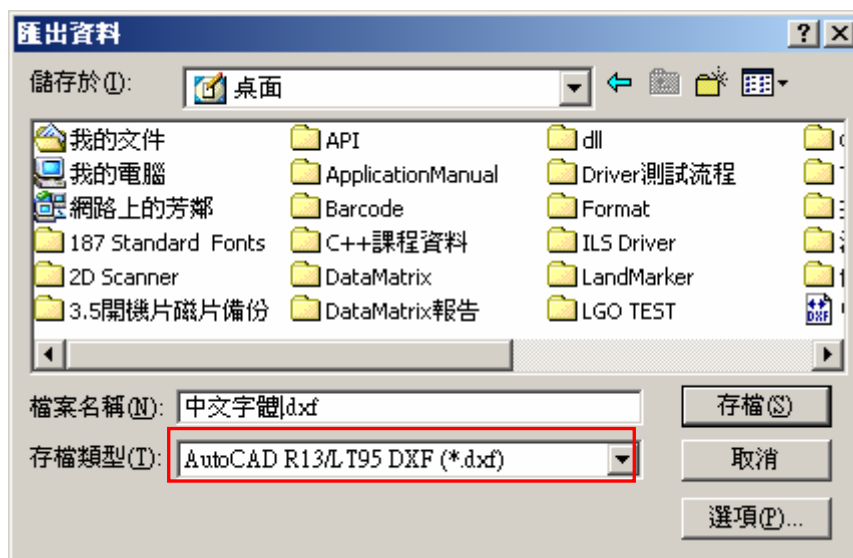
匯出資料

?

儲存於(I): 桌面

我的文件
我的電腦
網路上的芳鄰
187 Standard Fonts
2D Scanner
3.5開機片磁片備份

API
ApplicationManual
Barcode
C++課程資料
DataMatrix
DataMatrix報告

dll
Driver測試流程
Format
ILS Driver
LandMarker
LGO TEST

檔案名稱(N): 中文字體.dxf
存檔類型(T): AutoCAD R13/LT95 DXF (*.dxf)

存檔(S)
取消
選項(P)...